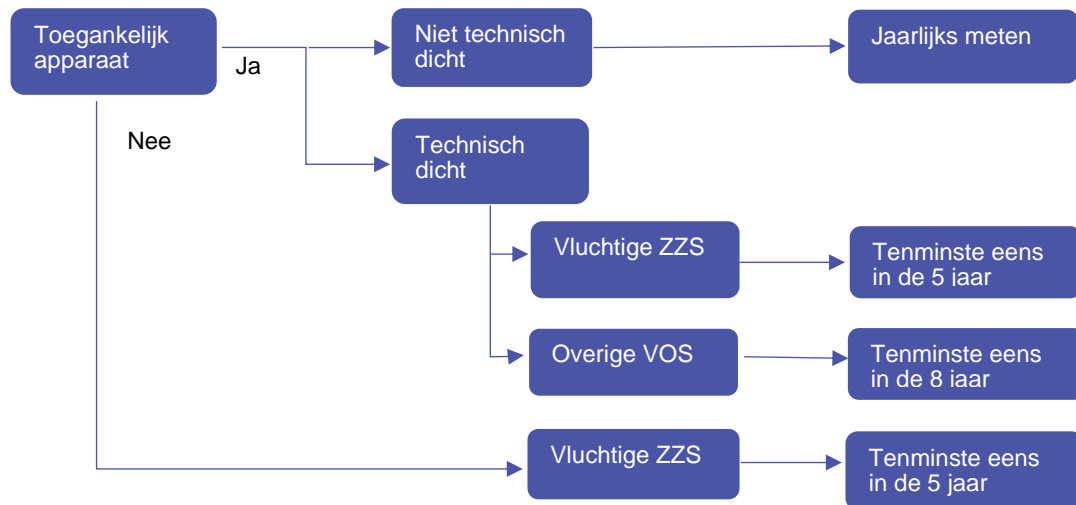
Toegankelijk apparaat

Ja

Niet technisch dicht

Jaarlijks meten

Nee

Technisch dicht

Vluchtige ZZS

Tenminste eens in de 5 jaar

Overige VOS

Tenminste eens in de 8 jaar

Vluchtige ZZS

Tenminste eens in de 5 jaar